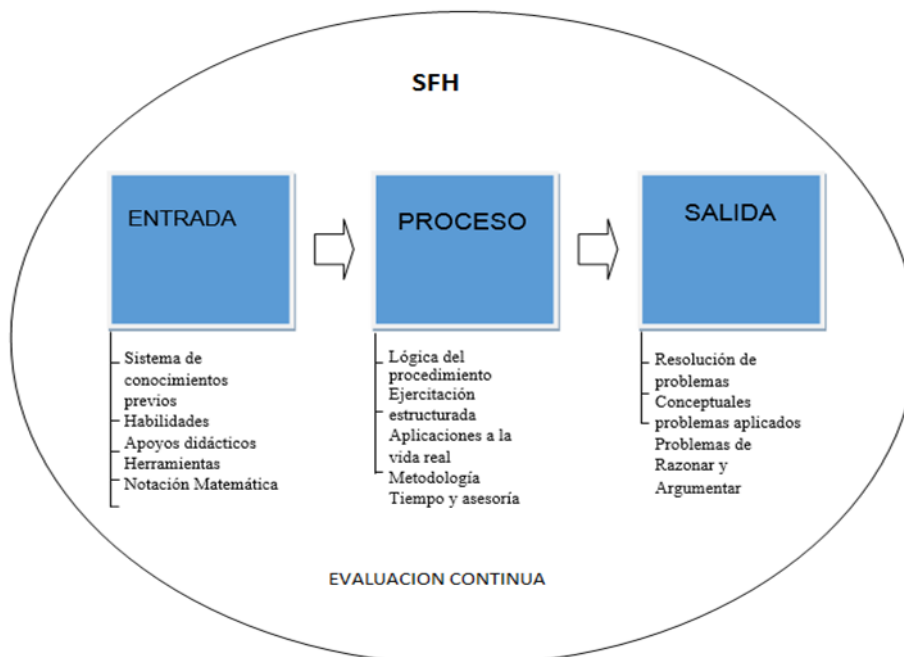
SFH

ENTRADA

Sistema de conocimientos previos
Habilidades
Apoyos didácticos
Herramientas
Notación Matemática

PROCESO

Lógica del procedimiento
Ejercitación estructurada
Aplicaciones a la vida real
Metodología
Tiempo y asesoría

SALIDA

Resolución de problemas
Conceptuales
problemas aplicados
Problemas de Razonar y Argumentar

EVALUACION CONTINUA